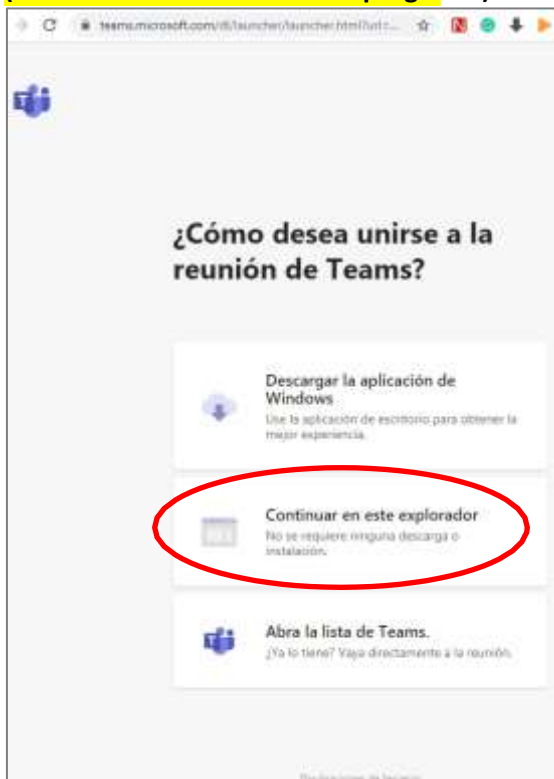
teams.microsoft.com/dl/launcher/launcher.html?url=...

¿Cómo desea unirse a la reunión de Teams?

Descargar la aplicación de Windows
Use la aplicación de escritorio para obtener la mejor experiencia.

Continuar en este explorador
No se requiere ninguna descarga o instalación.

Abra la lista de Teams.
¿Ya lo tiene? Vaya directamente a la reunión.

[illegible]